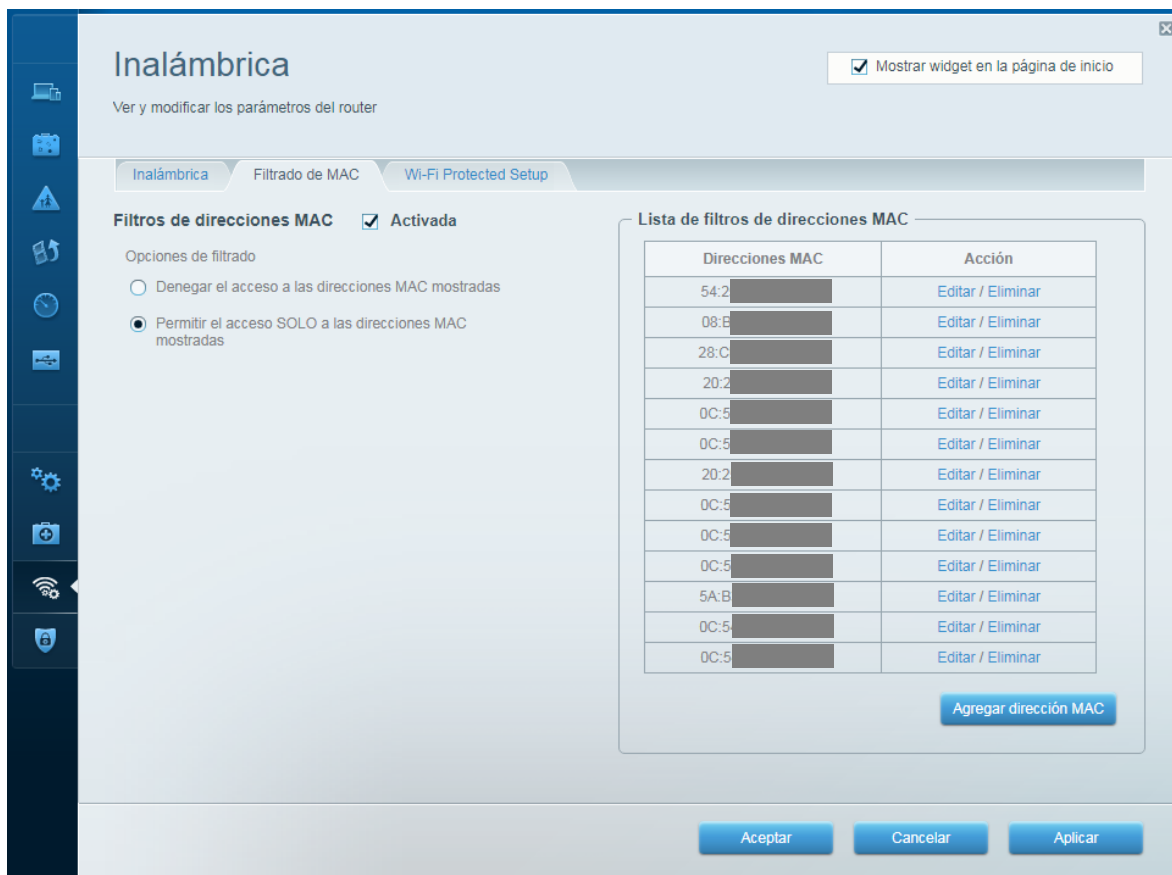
Inalámbrica

Ver y modificar los parámetros del router

Mostrar widget en la página de inicio

Inalámbrica | Filtrado de MAC | Wi-Fi Protected Setup

Filtros de direcciones MAC Activada

Opciones de filtrado

Denegar el acceso a las direcciones MAC mostradas

Permitir el acceso SOLO a las direcciones MAC mostradas

Lista de filtros de direcciones MAC

| Direcciones MAC | Acción |
|---|---|
| 54:2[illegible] | Editar / Eliminar |
| 08:B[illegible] | Editar / Eliminar |
| 28:C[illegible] | Editar / Eliminar |
| 20:2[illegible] | Editar / Eliminar |
| 0C:5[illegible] | Editar / Eliminar |
| 0C:5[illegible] | Editar / Eliminar |
| 20:2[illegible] | Editar / Eliminar |
| 0C:5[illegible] | Editar / Eliminar |
| 0C:5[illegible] | Editar / Eliminar |
| 0C:5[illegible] | Editar / Eliminar |
| 5A:B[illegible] | Editar / Eliminar |
| 0C:5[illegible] | Editar / Eliminar |
| 0C:5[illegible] | Editar / Eliminar |

Agregar dirección MAC

Aceptar Cancelar Aplicar